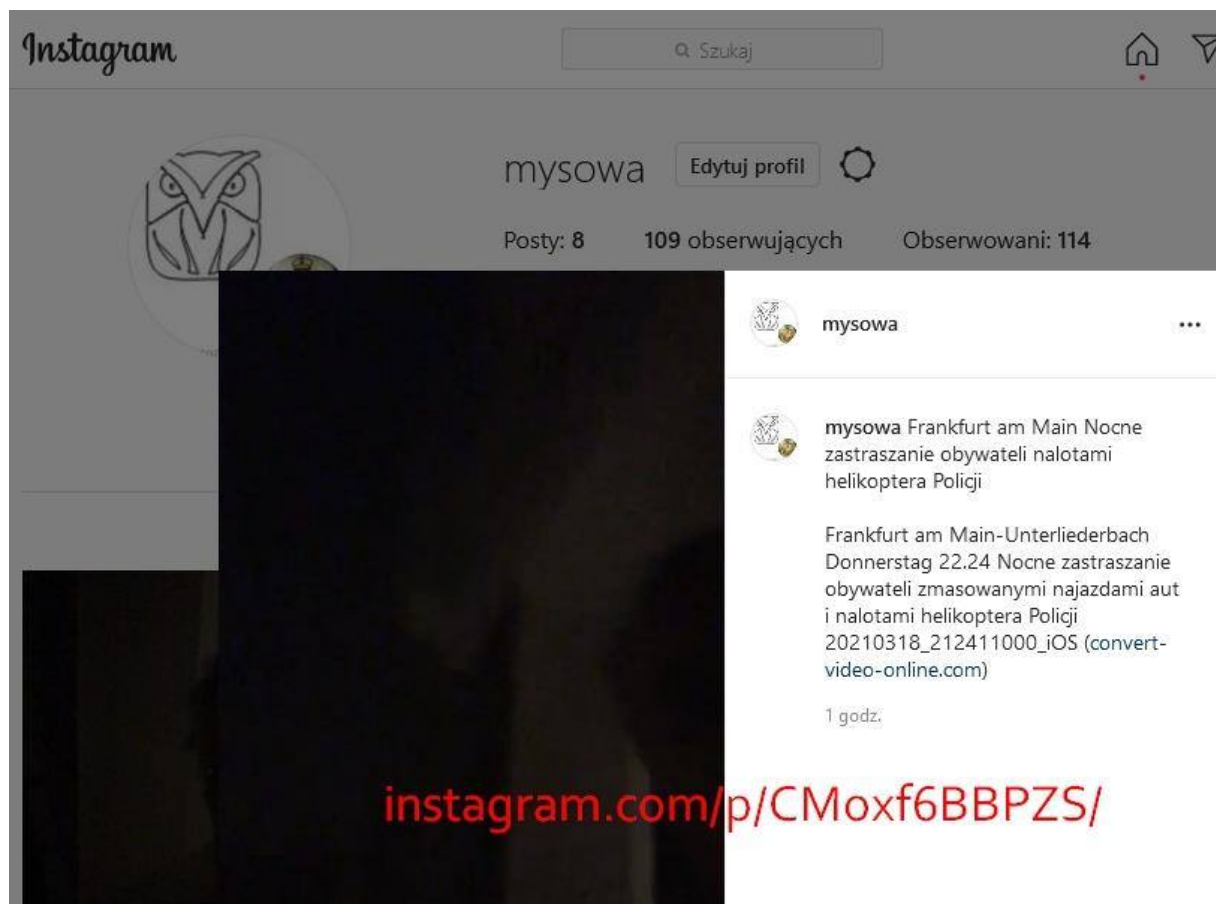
Instagram

Szukaj

mysowa Edytuj profil

Posty: 8 109 obserwujących Obserwowani: 114

mysowa ...

mysowa Frankfurt am Main Nocne zastraszanie obywateli nalotami helikoptera Policji

Frankfurt am Main-Unterliederbach Donnerstag 22.24 Nocne zastraszanie obywateli zmasowanymi najazdami aut i nalotami helikoptera Policji 20210318_212411000_iOS (convert-video-online.com)

1 godz.

instagram.com/p/CMoxf6BBPZS/